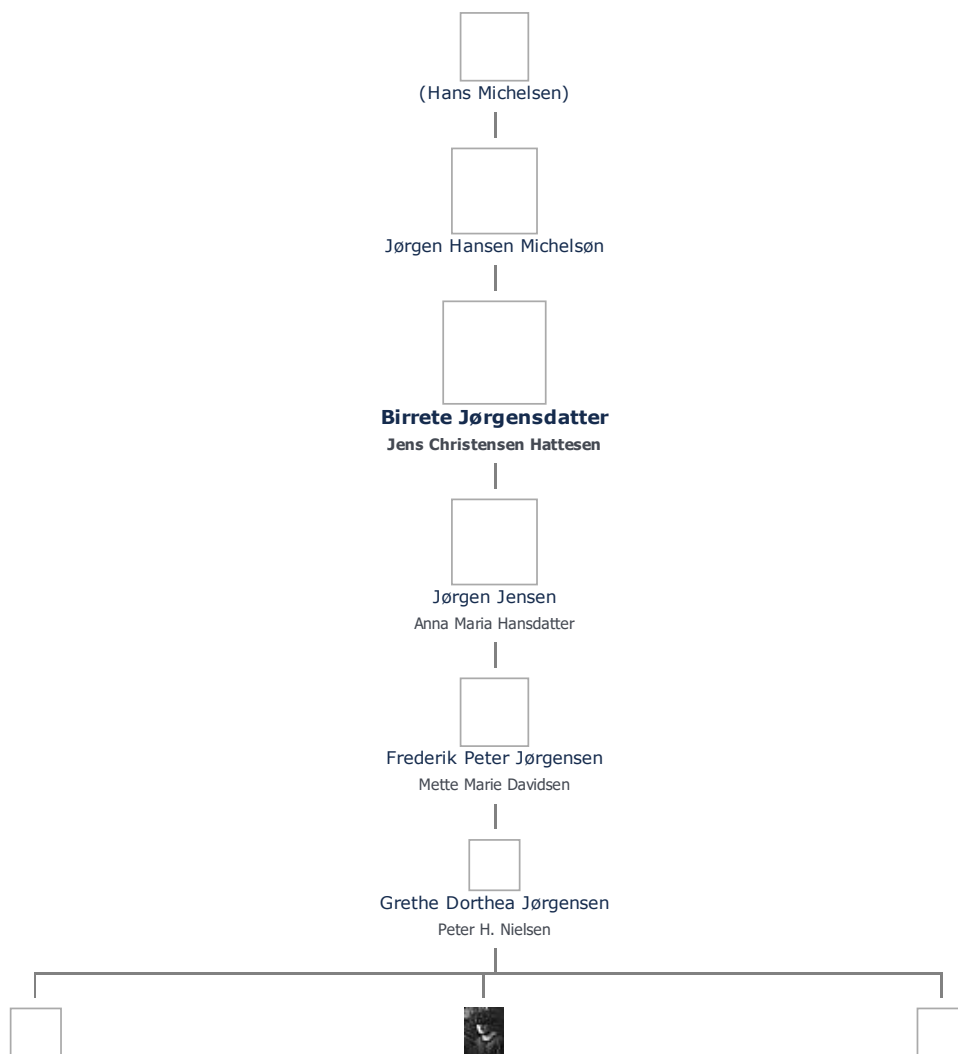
(Hans Michelsen)

Jørgen Hansen Michelsøn

**Birrete Jørgensdatter**
**Jens Christensen Hattesen**

Jørgen Jensen
Anna Maria Hansdatter

Frederik Peter Jørgensen
Mette Marie Davidsen

Grethe Dorthea Jørgensen
Peter H. Nielsen